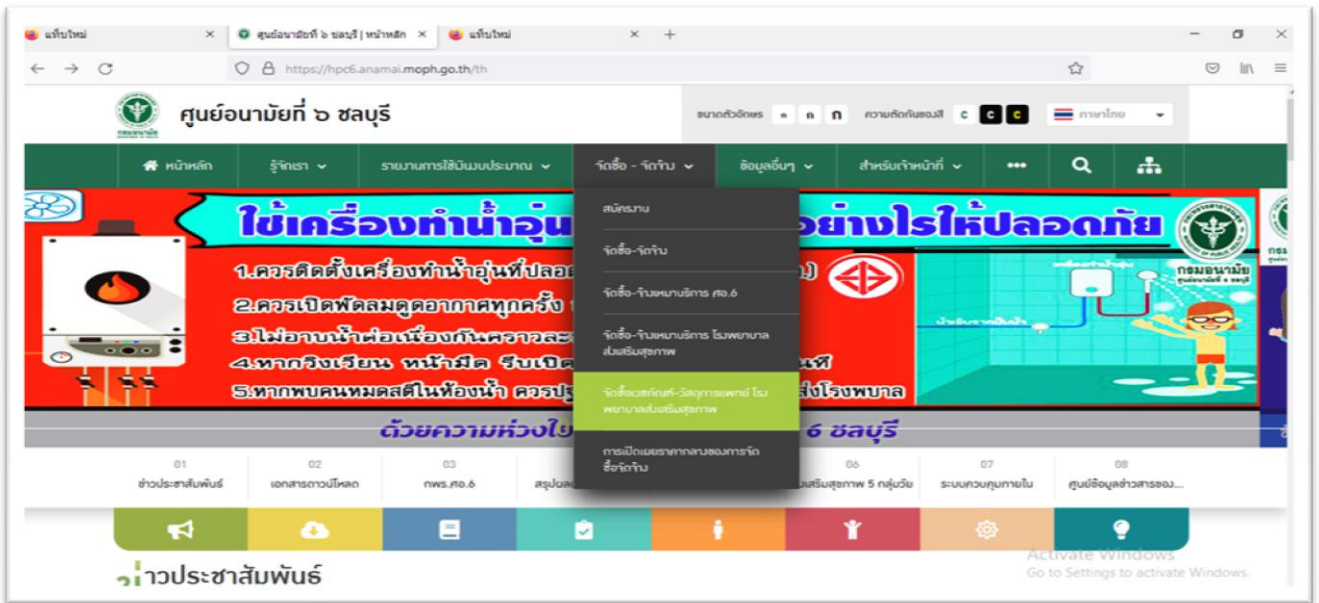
แท็บใหม่ × ศูนย์อนามัยที่ ๖ ชลบุรี | หน้าหลัก × แท็บใหม่ × +

https://hpc6.anamai.moph.go.th/th

ศูนย์อนามัยที่ ๖ ชลบุรี

ขนาดตัวอักษร ก ก ก ความตัดกันของสี C C C ภาษาไทย

หน้าหลัก รู้จักเรา รายงานการใช้เงินงบประมาณ จัดซื้อ - จัดจ้าง ข้อมูลอื่นๆ สำหรับเจ้าหน้าที่ •••

สมัครงาน
จัดซื้อ-จัดจ้าง
จัดซื้อ-จ้างเหมาบริการ ศอ.6
จัดซื้อ-จ้างเหมาบริการ โรงพยาบาลส่งเสริมสุขภาพ
จัดซื้อเวชภัณฑ์-วัสดุการแพทย์ โรงพยาบาลส่งเสริมสุขภาพ
การเปิดเผยราคากลางของการจัดซื้อจัดจ้าง

ใช้เครื่องทำน้ำอุ่น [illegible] อย่างไรให้ปลอดภัย
1.ควรติดตั้งเครื่องทำน้ำอุ่นที่ปลอด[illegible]
2.ควรเปิดพัดลมดูดอากาศทุกครั้ง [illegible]
3.ไม่อาบน้ำต่อเนื่องกันคราวละ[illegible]
4.หากวิงเวียน หน้ามืด รีบเปิด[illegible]ที
5.หากพบคนหมดสติในห้องน้ำ ควรปฐ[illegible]ส่งโรงพยาบาล
ด้วยความห่วงใย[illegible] 6 ชลบุรี
กรมอนามัย

01 ข่าวประชาสัมพันธ์
02 เอกสารดาวน์โหลด
03 กพร.ศอ.6
สรุปผล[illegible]
06 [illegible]ส่งเสริมสุขภาพ 5 กลุ่มวัย
07 ระบบควบคุมภายใน
08 ศูนย์ข้อมูลข่าวสารของ...

ข่าวประชาสัมพันธ์

Activate Windows
Go to Settings to activate Windows.